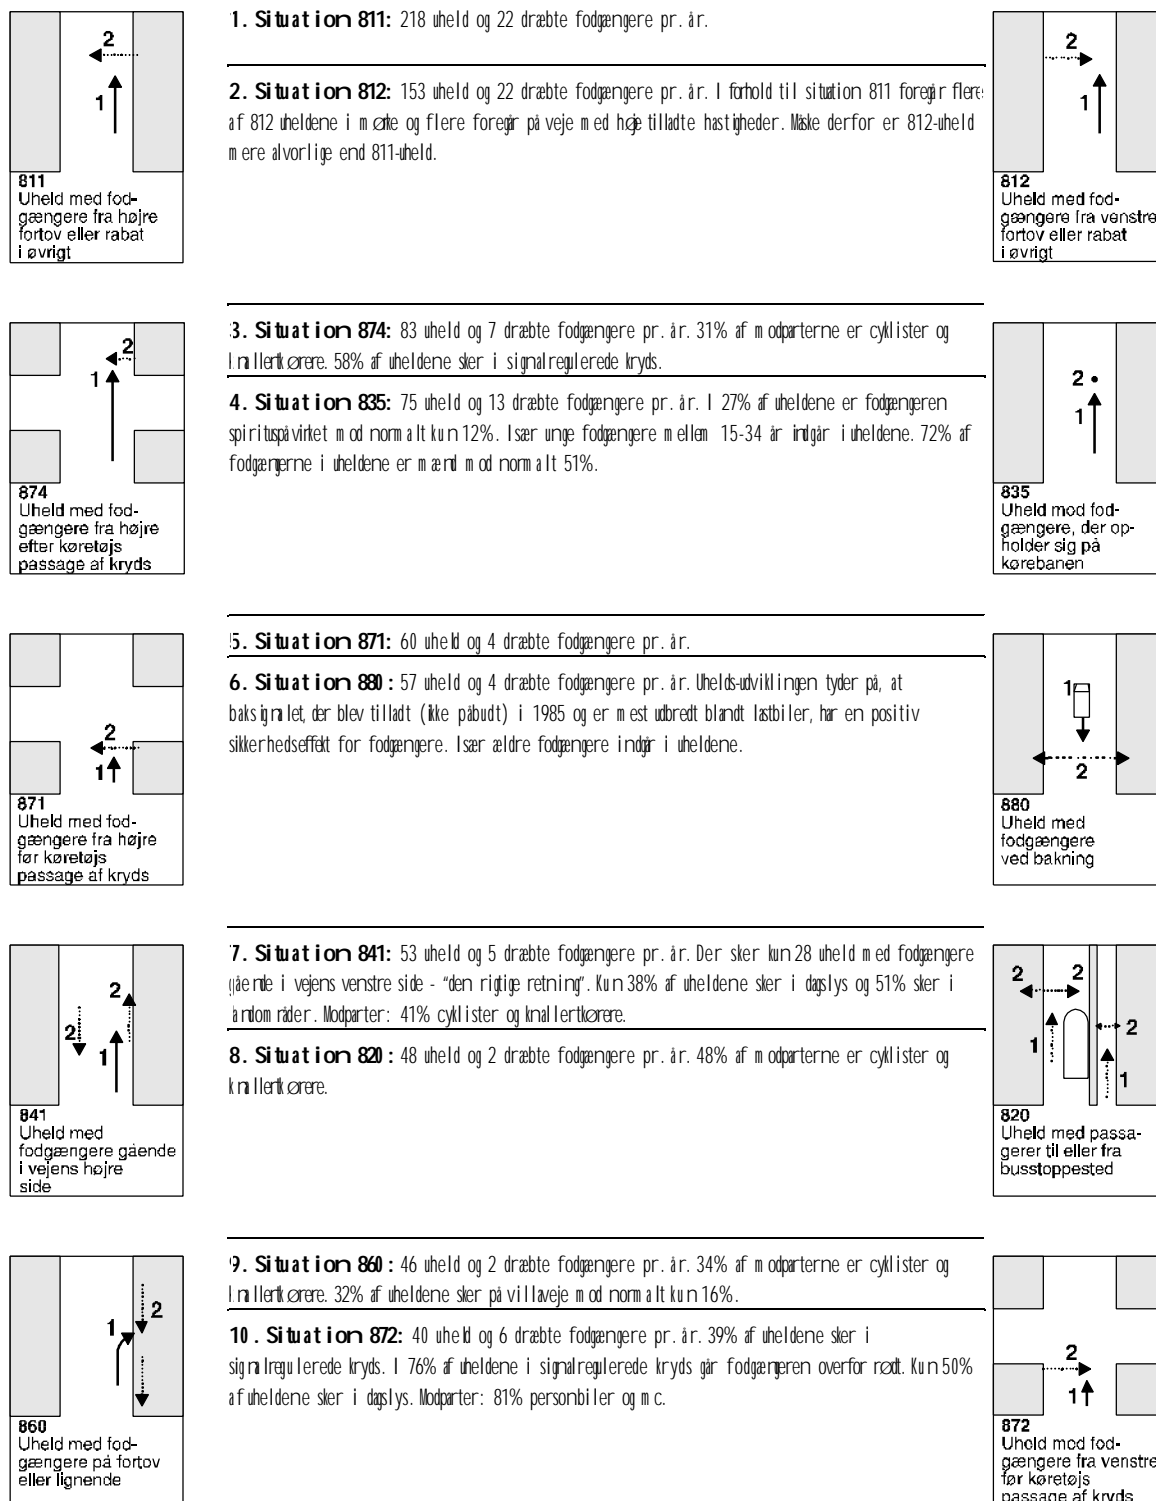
2

1

811
Uheld med fodgængere fra højre fortov eller rabat i øvrigt

1. Situation 811: 218 uheld og 22 dræbte fodgængere pr. år.

2. Situation 812: 153 uheld og 22 dræbte fodgængere pr. år. I forhold til situation 811 foregår flere af 812 uheldene i mørke og flere foregår på veje med høje tilladte hastigheder. Måske derfor er 812-uheld mere alvorlige end 811-uheld.

2

1

812
Uheld med fodgængere fra venstre fortov eller rabat i øvrigt

2

1

874
Uheld med fodgængere fra højre efter køretøjs passage af kryds

3. Situation 874: 83 uheld og 7 dræbte fodgængere pr. år. 31% af modparterne er cyklister og knallertkørere. 58% af uheldene sker i signalregulerede kryds.

4. Situation 835: 75 uheld og 13 dræbte fodgængere pr. år. I 27% af uheldene er fodgængeren spirituspåvirket mod normalt kun 12%. Især unge fodgængere mellem 15-34 år indgår i uheldene. 72% af fodgængerne i uheldene er mænd mod normalt 51%.

2

1

835
Uheld mod fodgængere, der opholder sig på kørebanen

2

1

871
Uheld med fodgængere fra højre før køretøjs passage af kryds

5. Situation 871: 60 uheld og 4 dræbte fodgængere pr. år.

6. Situation 880: 57 uheld og 4 dræbte fodgængere pr. år. Uhelds-udviklingen tyder på, at baksignalet, der blev tilladt (ikke påbudt) i 1985 og er mest udbredt blandt lastbiler, har en positiv sikkerhedseffekt for fodgængere. Især ældre fodgængere indgår i uheldene.

1

2

880
Uheld med fodgængere ved bakning

2

2

1

841
Uheld med fodgængere gående i vejens højre side

7. Situation 841: 53 uheld og 5 dræbte fodgængere pr. år. Der sker kun 28 uheld med fodgængere gående i vejens venstre side - "den rigtige retning". Kun 38% af uheldene sker i dagslys og 51% sker i landområder. Modparter: 41% cyklister og knallertkørere.

8. Situation 820: 48 uheld og 2 dræbte fodgængere pr. år. 48% af modparterne er cyklister og knallertkørere.

2

2

1

2

1

820
Uheld med passagerer til eller fra busstoppested

1

2

860
Uheld med fodgængere på fortov eller lignende

9. Situation 860: 46 uheld og 2 dræbte fodgængere pr. år. 34% af modparterne er cyklister og knallertkørere. 32% af uheldene sker på villaveje mod normalt kun 16%.

10. Situation 872: 40 uheld og 6 dræbte fodgængere pr. år. 39% af uheldene sker i signalregulerede kryds. I 76% af uheldene i signalregulerede kryds går fodgængeren overfor rødt. Kun 50% af uheldene sker i dagslys. Modparter: 81% personbiler og mc.

2

1

872
Uheld med fodgængere fra venstre før køretøjs passage af kryds